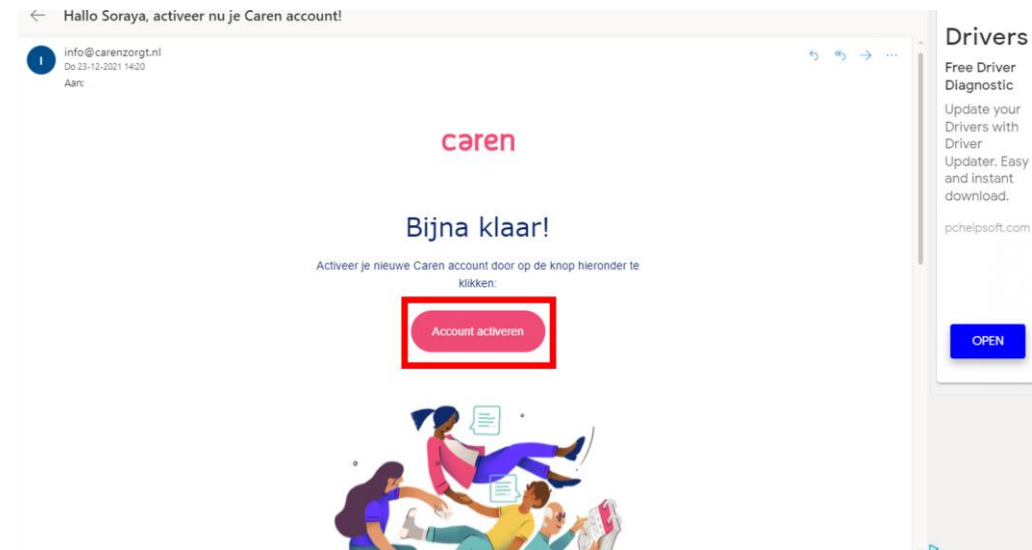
Hallo Soraya, activeer nu je Caren account!

I
info@carenzorgt.nl
Do 23-12-2021 14:20
Aan:

caren

Bijna klaar!

Activeer je nieuwe Caren account door op de knop hieronder te klikken:

Account activeren

Drivers
Free Driver Diagnostic
Update your Drivers with Driver Updater. Easy and instant download.
pchelpsoft.com
OPEN